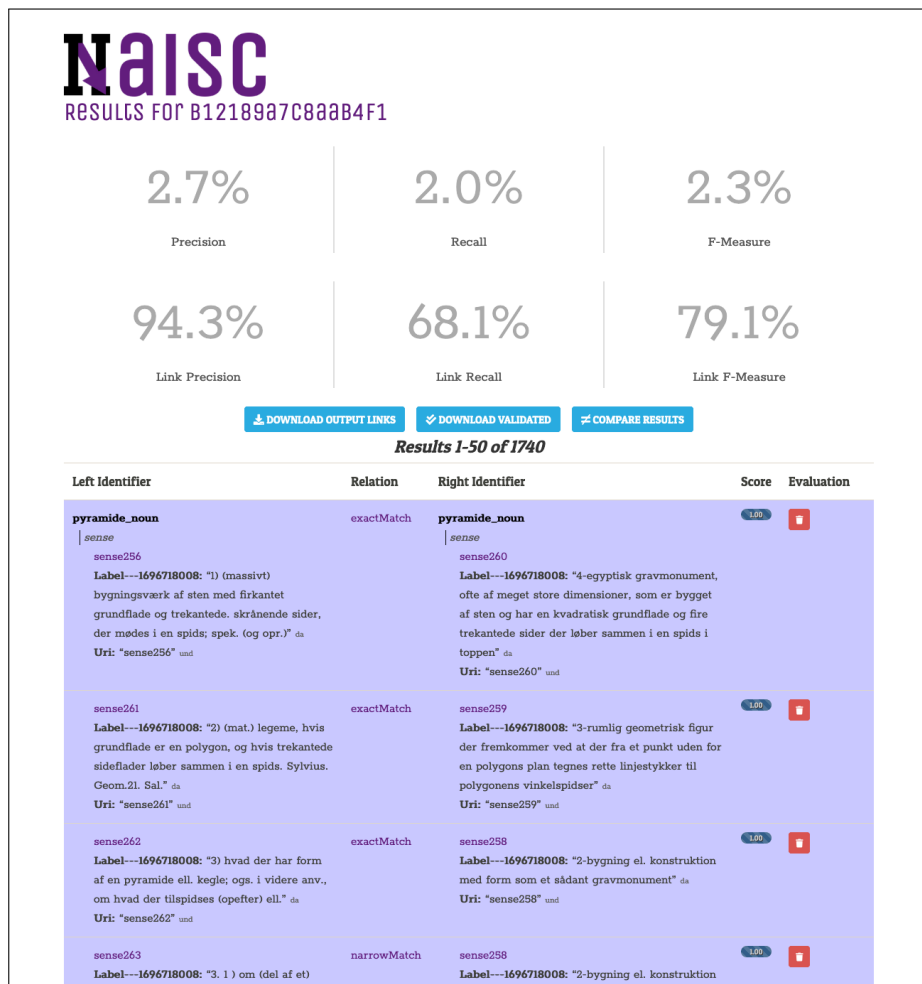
NaisC
Results for B12189a7C8aaB4F1

2.7%
Precision

2.0%
Recall

2.3%
F-Measure

94.3%
Link Precision

68.1%
Link Recall

79.1%
Link F-Measure

DOWNLOAD OUTPUT LINKS DOWNLOAD VALIDATED COMPARE RESULTS

Results 1-50 of 1740

| Left Identifier | Relation | Right Identifier | Score | Evaluation |
|---|---|---|---|---|
| pyramide_noun sense sense256 Label---1696718008: "1) (massivt) bygningsværk af sten med firkantet grundflade og trekantede. skrånende sider, der mødes i en spids; spek. (og opr.)" da Uri: "sense256" und | exactMatch | pyramide_noun sense sense260 Label---1696718008: "4-egyptisk gravmonument, ofte af meget store dimensioner, som er bygget af sten og har en kvadratisk grundflade og fire trekantede sider der løber sammen i en spids i toppen" da Uri: "sense260" und | 1.00 | |
| sense261 Label---1696718008: "2) (mat.) legeme, hvis grundflade er en polygon, og hvis trekantede sideflader løber sammen i en spids. Sylvius. Geom.21. Sal." da Uri: "sense261" und | exactMatch | sense259 Label---1696718008: "3-rumlig geometrisk figur der fremkommer ved at der fra et punkt uden for en polygons plan tegnes rette linjestykker til polygonens vinkelspidser" da Uri: "sense259" und | 1.00 | |
| sense262 Label---1696718008: "3) hvad der har form af en pyramide ell. kegle; ogs. i videre anv., om hvad der tilspidses (opefter) ell." da Uri: "sense262" und | exactMatch | sense258 Label---1696718008: "2-bygning el. konstruktion med form som et sådant gravmonument" da Uri: "sense258" und | 1.00 | |
| sense263 Label---1696718008: "3. 1 ) om (del af et) | narrowMatch | sense258 Label---1696718008: "2-bygning el. konstruktion | 1.00 | |